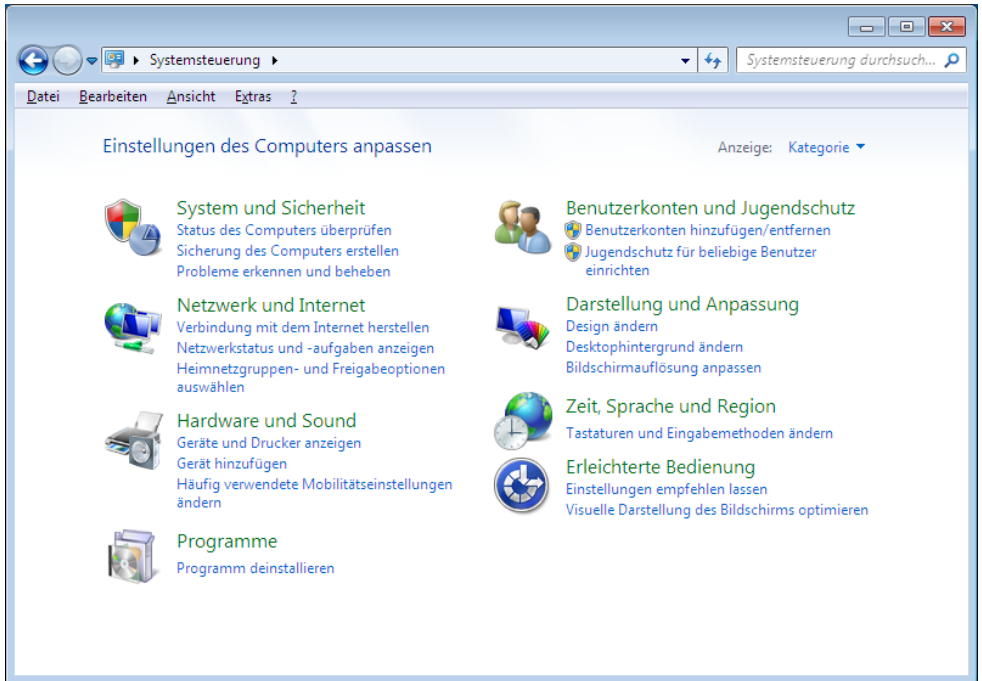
Systemsteuerung

Systemsteuerung durchsuch...

Datei Bearbeiten Ansicht Extras ?

Einstellungen des Computers anpassen

Anzeige: Kategorie

System und Sicherheit
Status des Computers überprüfen
Sicherung des Computers erstellen
Probleme erkennen und beheben

Netzwerk und Internet
Verbindung mit dem Internet herstellen
Netzwerkstatus und -aufgaben anzeigen
Heimnetzgruppen- und Freigabeoptionen auswählen

Hardware und Sound
Geräte und Drucker anzeigen
Gerät hinzufügen
Häufig verwendete Mobilitätseinstellungen ändern

Programme
Programm deinstallieren

Benutzerkonten und Jugendschutz
Benutzerkonten hinzufügen/entfernen
Jugendschutz für beliebige Benutzer einrichten

Darstellung und Anpassung
Design ändern
Desktophintergrund ändern
Bildschirmauflösung anpassen

Zeit, Sprache und Region
Tastaturen und Eingabemethoden ändern

Erleichterte Bedienung
Einstellungen empfehlen lassen
Visuelle Darstellung des Bildschirms optimieren